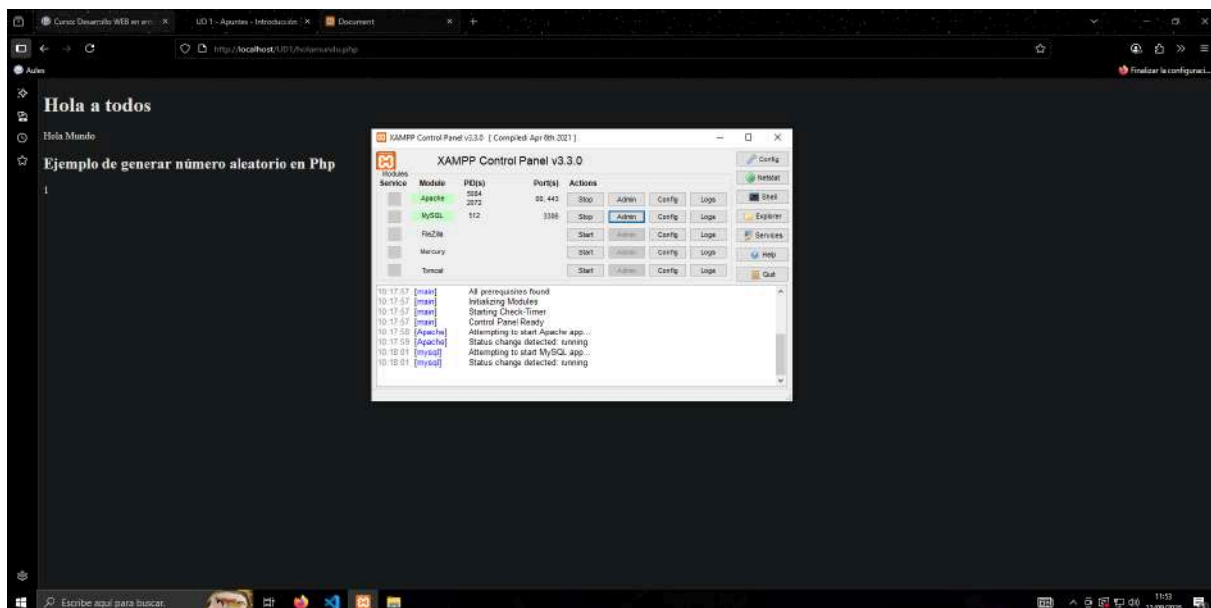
Curso Desarrollo WEB en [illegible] ×
UD 1 - Apuntes - Introducción ×
Document ×
+

http://localhost/UD1/holamundo.php

Aules

Finalizar la configuraci...

Hola a todos

Hola Mundo

Ejemplo de generar número aleatorio en Php

1

XAMPP Control Panel v3.3.0 [ Compiled: Apr 6th 2021 ]

XAMPP Control Panel v3.3.0

Modules
Service

| Module | PID(s) | Port(s) | Actions | | | |
|---|---|---|---|---|---|---|
| Apache | 5084 2072 | 80, 443 | Stop | Admin | Config | Logs |
| MySQL | 512 | 3306 | Stop | Admin | Config | Logs |
| FileZilla | | | Start | Admin | Config | Logs |
| Mercury | | | Start | Admin | Config | Logs |
| Tomcat | | | Start | Admin | Config | Logs |

Config
Netstat
Shell
Explorer
Services
Help
Quit

10:17:57 [main] All prerequisites found
10:17:57 [main] Initializing Modules
10:17:57 [main] Starting Check-Timer
10:17:57 [main] Control Panel Ready
10:17:58 [Apache] Attempting to start Apache app...
10:17:59 [Apache] Status change detected: running
10:18:01 [mysql] Attempting to start MySQL app...
10:18:01 [mysql] Status change detected: running

Escribe aquí para buscar

11:53